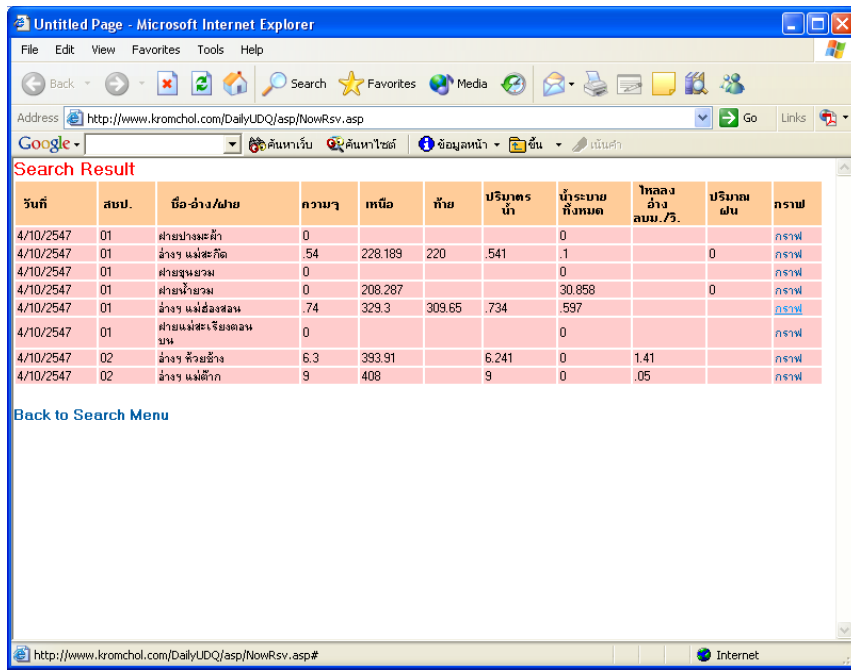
Untitled Page - Microsoft Internet Explorer

File Edit View Favorites Tools Help

Back Search Favorites Media

Address http://www.kromchol.com/DailyUDQ/asp/NowRsv.asp Go Links

Google ค้นหาเว็บ ค้นหาไซต์ ข้อมูลหน้า ขึ้น เน้นคำ

Search Result

| วันที่ | สชป. | ชื่ออ่าง/ฝาย | ความจุ | เหนือ | ท้าย | ปริมาตรน้ำ | น้ำระบายทั้งหมด | ไหลลงอ่าง ลบม./วิ. | ปริมาณฝน | กราฟ |
|---|---|---|---|---|---|---|---|---|---|---|
| 4/10/2547 | 01 | ฝายปางมะผ้า | 0 | | | | 0 | | | กราฟ |
| 4/10/2547 | 01 | อ่างฯ แม่สะกึด | .54 | 228.189 | 220 | .541 | .1 | | 0 | กราฟ |
| 4/10/2547 | 01 | ฝายขุนยวม | 0 | | | | 0 | | | กราฟ |
| 4/10/2547 | 01 | ฝายน้ำยวม | 0 | 208.287 | | | 30.858 | | 0 | กราฟ |
| 4/10/2547 | 01 | อ่างฯ แม่ฮ่องสอน | .74 | 329.3 | 309.65 | .734 | .597 | | | กราฟ |
| 4/10/2547 | 01 | ฝายแม่สะเรียงตอนบน | 0 | | | | 0 | | | กราฟ |
| 4/10/2547 | 02 | อ่างฯ ห้วยช้าง | 6.3 | 393.91 | | 6.241 | 0 | 1.41 | | กราฟ |
| 4/10/2547 | 02 | อ่างฯ แม่ต๊าก | 9 | 408 | | 9 | 0 | .05 | | กราฟ |

Back to Search Menu

http://www.kromchol.com/DailyUDQ/asp/NowRsv.asp# Internet